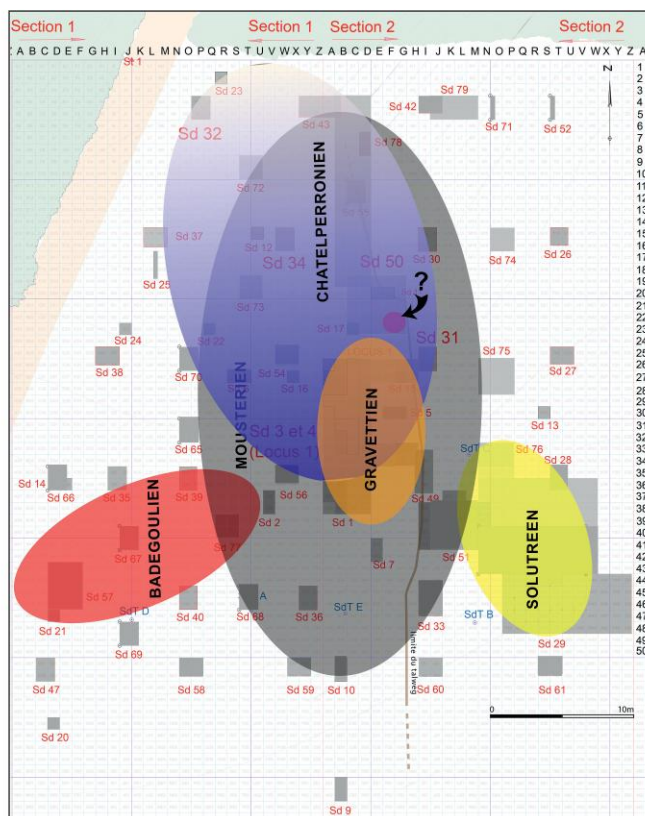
Section 1 Section 1 Section 2 Section 2

Z A B C D E F G H I J K L M N O P Q R S T U V W X Y Z A B C D E F G H I J K L M N O P Q R S T U V W X Y Z A

N

1 2 3 4 5 6 7 8 9 10 11 12 13 14 15 16 17 18 19 20 21 22 23 24 25 26 27 28 29 30 31 32 33 34 35 36 37 38 39 40 41 42 43 44 45 46 47 48 49 50

St 1
Sd 23
Sd 42
Sd 79
Sd 32
Sd 43
Sd 71
Sd 52
Sd 78
CHATELPERRONIEN
Sd 72
Sd 37
Sd 12
Sd 34
Sd 50
Sd 30
Sd 74
Sd 26
Sd 25
?
Sd 73
Sd 17
Sd 31
Sd 24
Sd 22
Sd 75
Sd 38
Sd 70
Sd 54
Sd 16
Sd 27
MOUSTERIEN
GRAVETTIEN
Sd 13
Sd 3 et 4
(Locus 1)
Sd 65
SdT
Sd 76
Sd 28
Sd 14
Sd 66
Sd 35
Sd 39
Sd 56
Sd 49
BADEGOULIEN
Sd 2
Sd 1
Sd 67
Sd 71
Sd 7
Sd 51
SOLUTREEN
Sd 57
SdT D
Sd 40
A
Sd 68
Sd 36
SdT E
SdT B
Sd 21
Sd 33
Sd 69
Sd 29
limite du talweg
Sd 47
Sd 58
Sd 59
Sd 10
Sd 60
Sd 61
0
10m
Sd 20
Sd 9